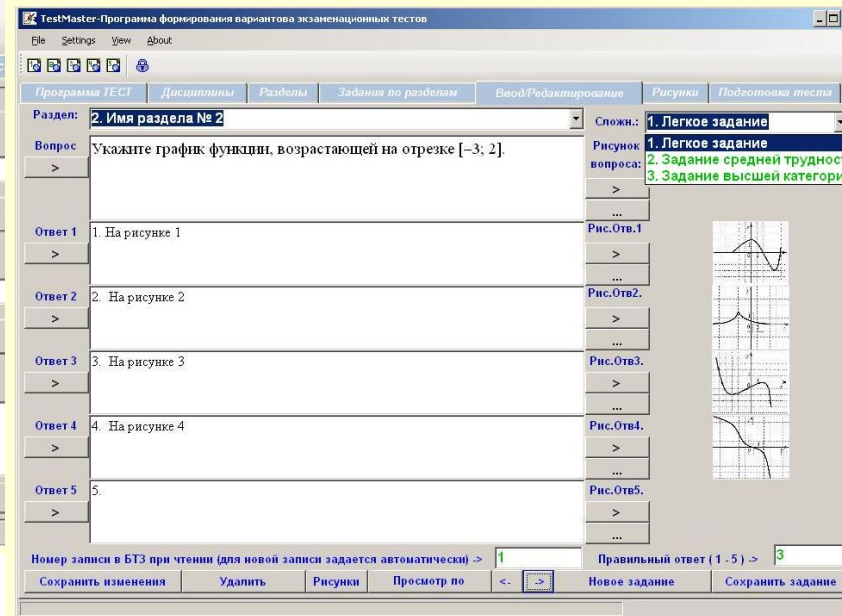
TestMaster-Программа формирования вариантова экзаменационных тестов

File Settings View About

Программа ТЕСТ | Дисциплины | Разделы | Задания по разделам | Ввод/Редактирование | Рисунки | Подготовка теста

Раздел: 2. Имя раздела № 2

Сложн.: 1. Легкое задание

1. Легкое задание
2. Задание средней трудност
3. Задание высшей категори

Вопрос
>

Укажите график функции, возрастающей на отрезке [−3; 2].

Рисунок вопроса:
>
...

Ответ 1
>
1. На рисунке 1

Рис.Отв.1
>
...

Ответ 2
>
2. На рисунке 2

Рис.Отв2.
>
...

Ответ 3
>
3. На рисунке 3

Рис.Отв3.
>
...

Ответ 4
>
4. На рисунке 4

Рис.Отв4.
>
...

Ответ 5
>
5.

Рис.Отв5.
>
...

Номер записи в БТЗ при чтении (для новой записи задается автоматически) -> 1

Правильный ответ ( 1 - 5 ) -> 3

Сохранить изменения | Удалить | Рисунки | Просмотр по | <- | -> | Новое задание | Сохранить задание